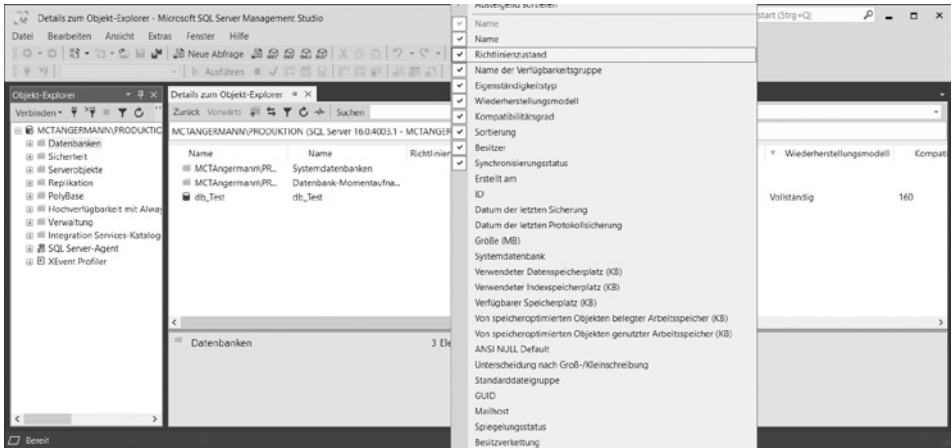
Details zum Objekt-Explorer - Microsoft SQL Server Management Studio

start (Strg+Q)

Datei Bearbeiten Ansicht Extras Fenster Hilfe

Neue Abfrage

Ausführen

Objekt-Explorer

Verbinden

MCTANGERMANN\PRODUKTIC

Datenbanken

Sicherheit

Serverobjekte

Replikation

PolyBase

Hochverfügbarkeit mit Alway

Verwaltung

Integration Services-Katalog

SQL Server-Agent

XEvent Profiler

Details zum Objekt-Explorer

Zurück Vorwärts Suchen

MCTANGERMANN\PRODUKTION (SQL Server 16.0.4003.1 - MCTANGER

| Name | Name | Richtlinien |
|---|---|---|
| MCTAngermann\PR... | Systemdatenbanken | |
| MCTAngermann\PR... | Datenbank-Momentaufna... | |
| db_Test | db_Test | |

Wiederherstellungsmodell Kompati

Vollständig 160

Datenbanken 3 Ele

Bereit

Absteigend sortieren

Name

Name

Richtlinienzustand

Name der Verfügbarkeitsgruppe

Eigenständigkeitstyp

Wiederherstellungsmodell

Kompatibilitätsgrad

Sortierung

Besitzer

Synchronisierungsstatus

Erstellt am

ID

Datum der letzten Sicherung

Datum der letzten Protokollsicherung

Größe (MB)

Systemdatenbank

Verwendeter Datenspeicherplatz (KB)

Verwendeter Indexspeicherplatz (KB)

Verfügbarer Speicherplatz (KB)

Von speicheroptimierten Objekten belegter Arbeitsspeicher (KB)

Von speicheroptimierten Objekten genutzter Arbeitsspeicher (KB)

ANSI NULL Default

Unterscheidung nach Groß-/Kleinschreibung

Standarddateigruppe

GUID

Mailhost

Spiegelungsstatus

Besitzverkettung